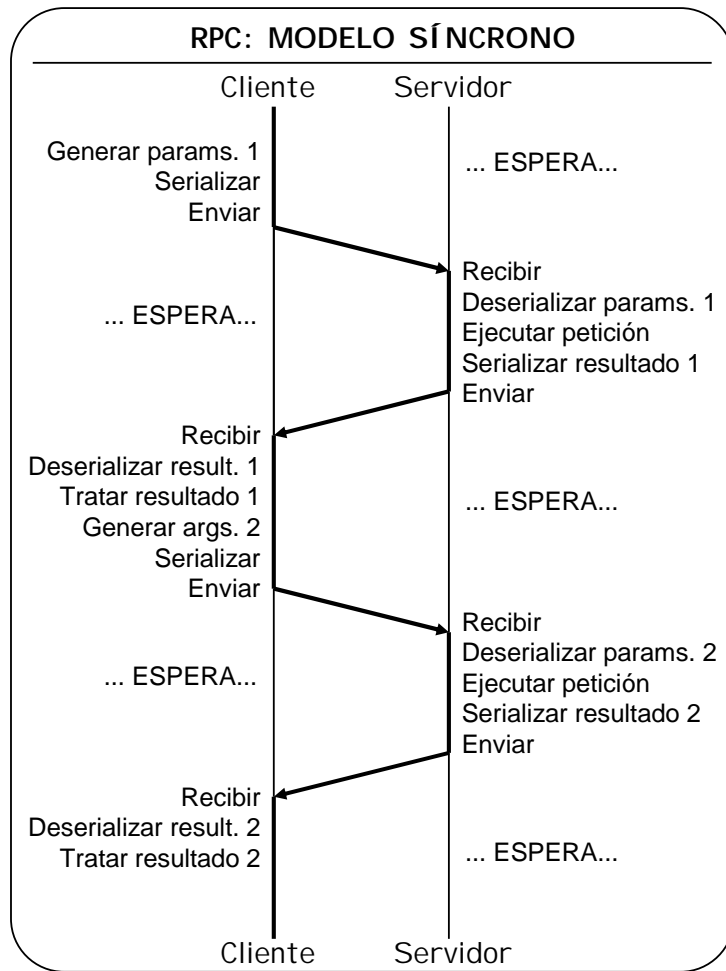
RPC: MODELO SÍNCRONO

Cliente

Servidor

Generar params. 1
Serializar
Enviar

... ESPERA...

Recibir
Deserializar params. 1
Ejecutar petición
Serializar resultado 1
Enviar

... ESPERA...

Recibir
Deserializar result. 1
Tratar resultado 1
Generar args. 2
Serializar
Enviar

... ESPERA...

Recibir
Deserializar params. 2
Ejecutar petición
Serializar resultado 2
Enviar

... ESPERA...

Recibir
Deserializar result. 2
Tratar resultado 2

... ESPERA...

Cliente

Servidor